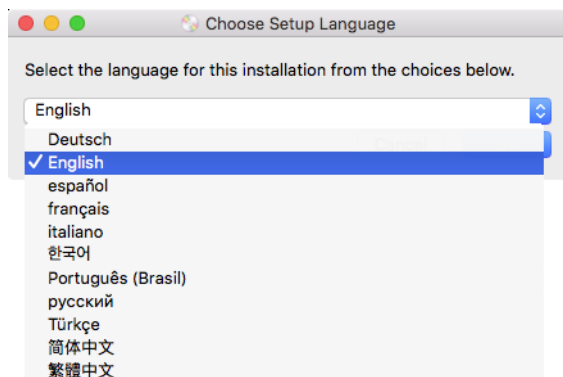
Choose Setup Language

Select the language for this installation from the choices below.

English

Deutsch
✓ English
español
français
italiano
한국어
Português (Brasil)
русский
Türkçe
简体中文
繁體中文